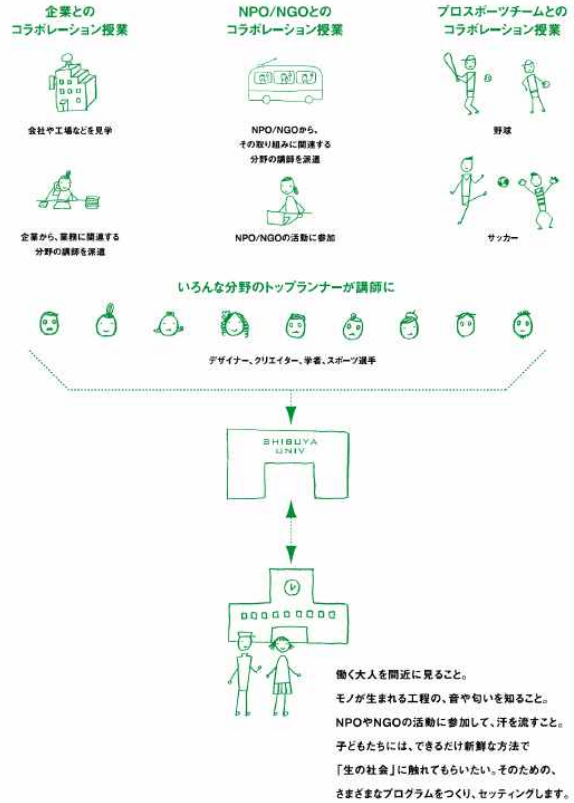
企業との
コラボレーション授業

会社や工場などを見学

企業から、業務に関連する
分野の講師を派遣

NPO/NGOとの
コラボレーション授業

NPO/NGOから、
その取り組みに関連する
分野の講師を派遣

NPO/NGOの活動に参加

プロスポーツチームとの
コラボレーション授業

野球

サッカー

いろんな分野のトップランナーが講師に

デザイナー、クリエイター、学者、スポーツ選手

SHIBUYA
UNIV

働く大人を間近に見ること。
モノが生まれる工程の、音や匂いを知ること。
NPOやNGOの活動に参加して、汗を流すこと。
子どもたちには、できるだけ新鮮な方法で
「生の社会」に触れてもらいたい。そのための、
さまざまなプログラムをつくり、セッティングします。